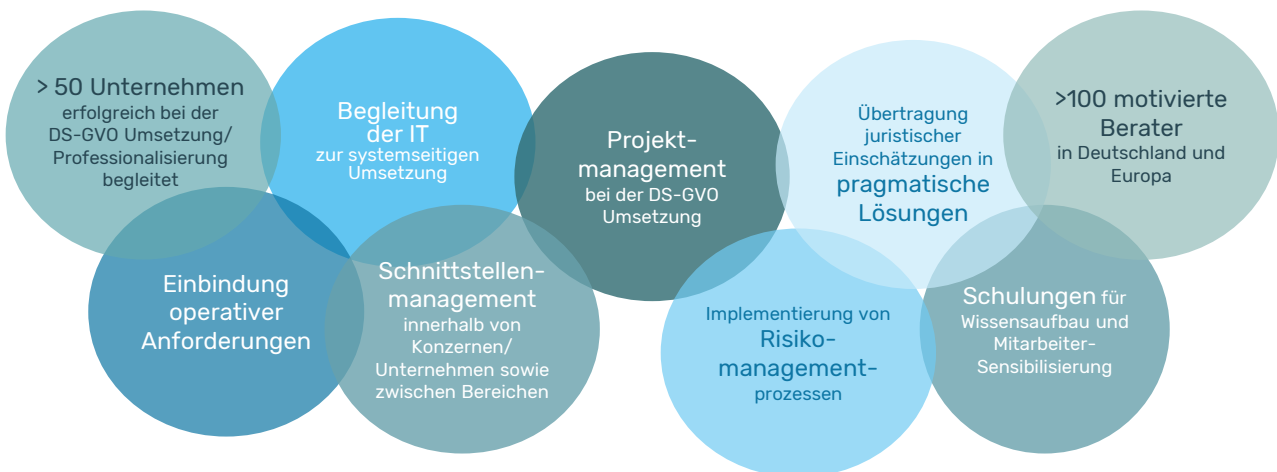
> 50 Unternehmen erfolgreich bei der DS-GVO Umsetzung/ Professionalisierung begleitet

Begleitung der IT zur systemseitigen Umsetzung

Projektmanagement bei der DS-GVO Umsetzung

Übertragung juristischer Einschätzungen in pragmatische Lösungen

>100 motivierte Berater in Deutschland und Europa

Einbindung operativer Anforderungen

Schnittstellenmanagement innerhalb von Konzernen/ Unternehmen sowie zwischen Bereichen

Implementierung von Risikomanagementprozessen

Schulungen für Wissensaufbau und Mitarbeiter-Sensibilisierung